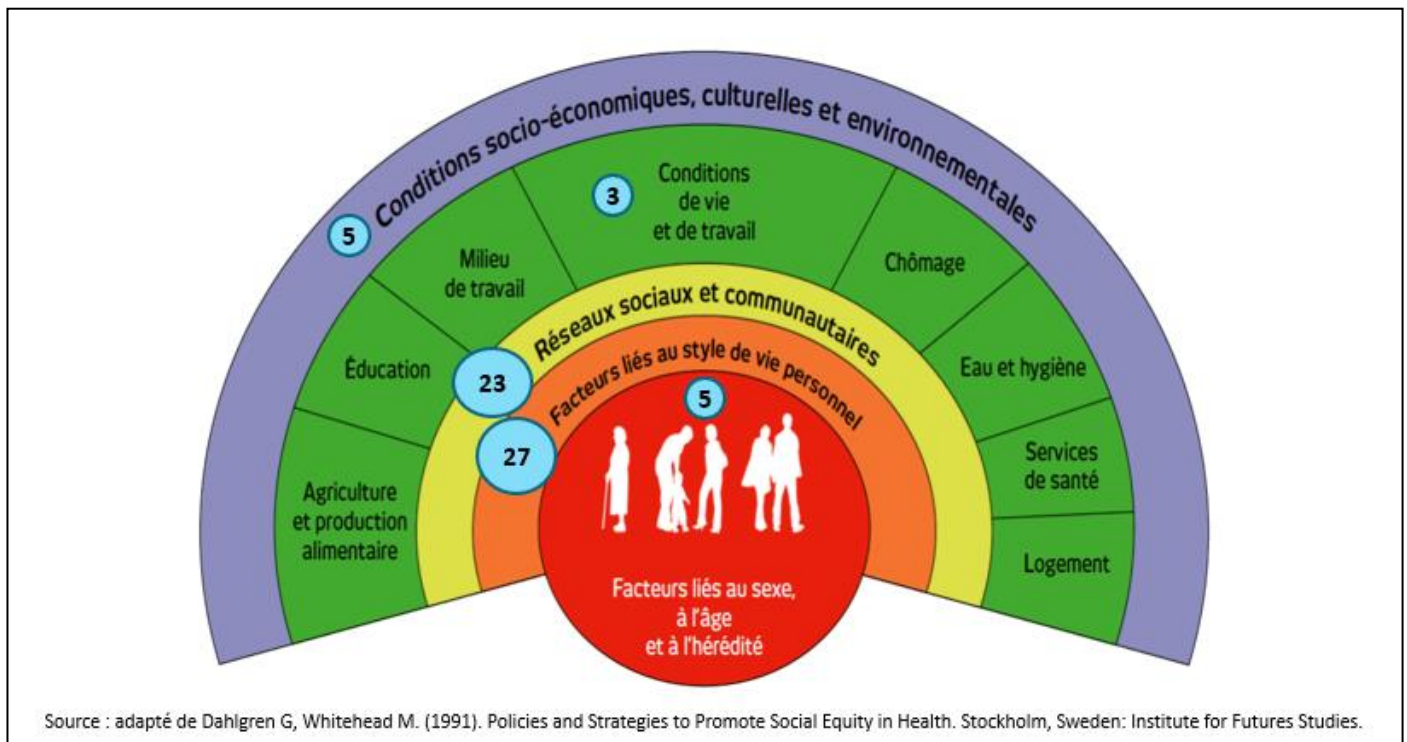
5 Conditions socio-économiques, culturelles et environnementales

3 Conditions de vie et de travail

Milieu de travail

Chômage

Éducation

Eau et hygiène

Services de santé

Logement

Agriculture et production alimentaire

23 Réseaux sociaux et communautaires

27 Facteurs liés au style de vie personnel

5

Facteurs liés au sexe, à l'âge et à l'hérédité

Source : adapté de Dahlgren G, Whitehead M. (1991). Policies and Strategies to Promote Social Equity in Health. Stockholm, Sweden: Institute for Futures Studies.